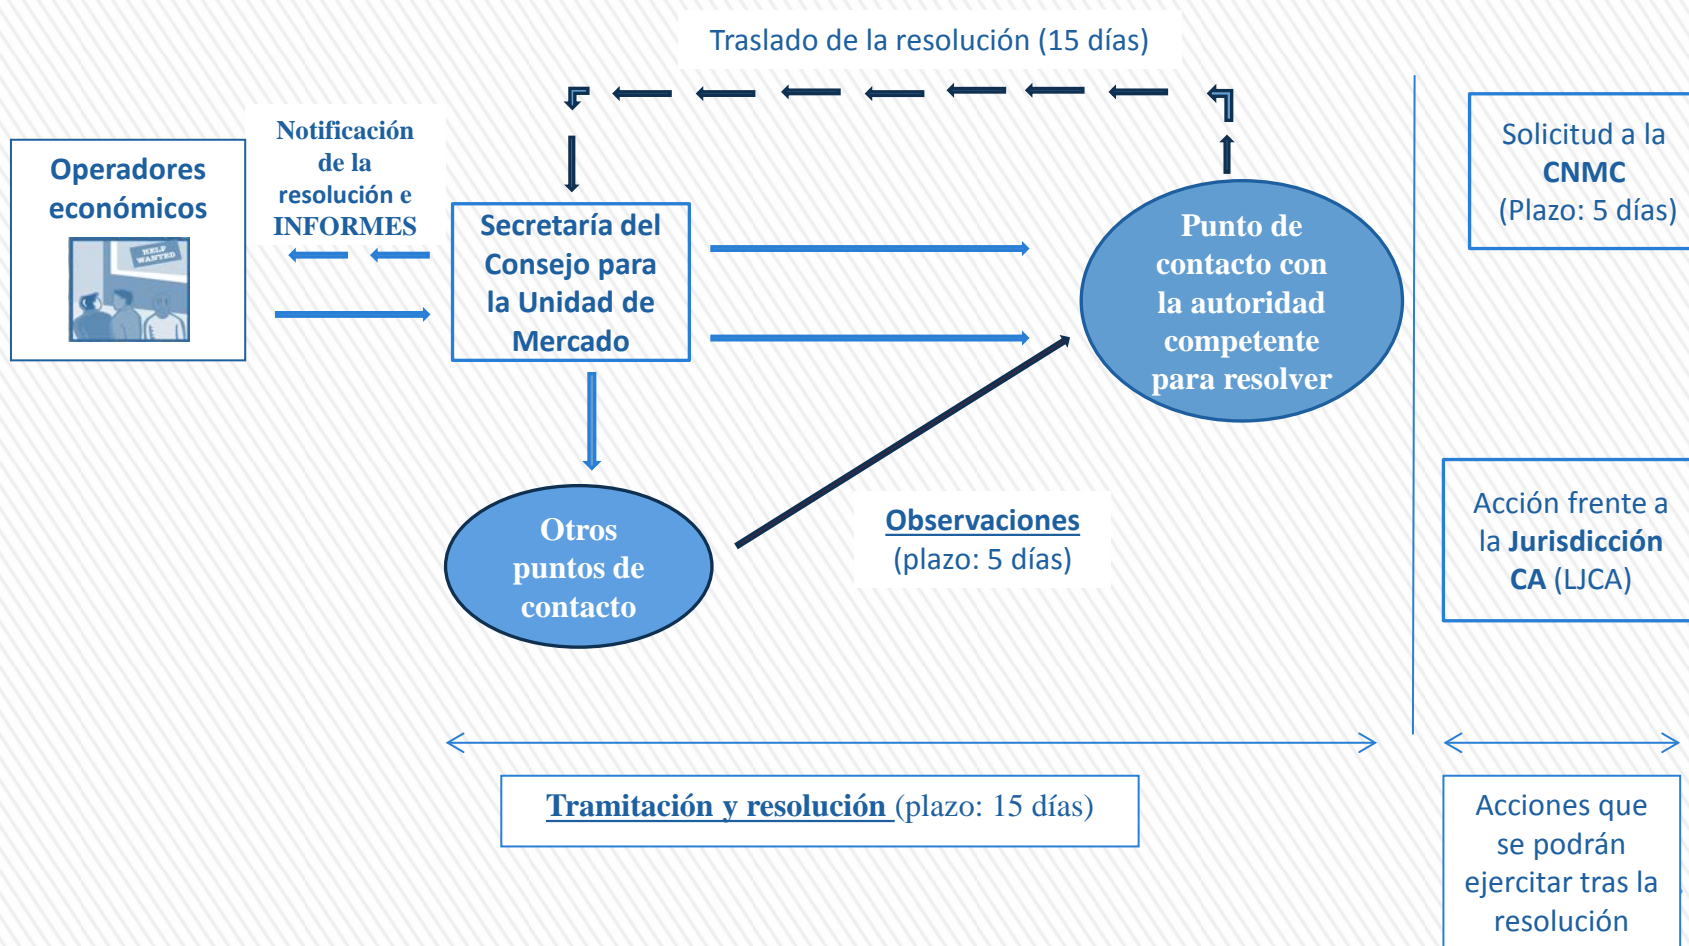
Traslado de la resolución (15 días)

Operadores económicos

HELP WANTED

Notificación de la resolución e INFORMES

Secretaría del Consejo para la Unidad de Mercado

Punto de contacto con la autoridad competente para resolver

Solicitud a la CNMC (Plazo: 5 días)

Otros puntos de contacto

Observaciones (plazo: 5 días)

Acción frente a la Jurisdicción CA (LJCA)

Tramitación y resolución (plazo: 15 días)

Acciones que se podrán ejercitar tras la resolución